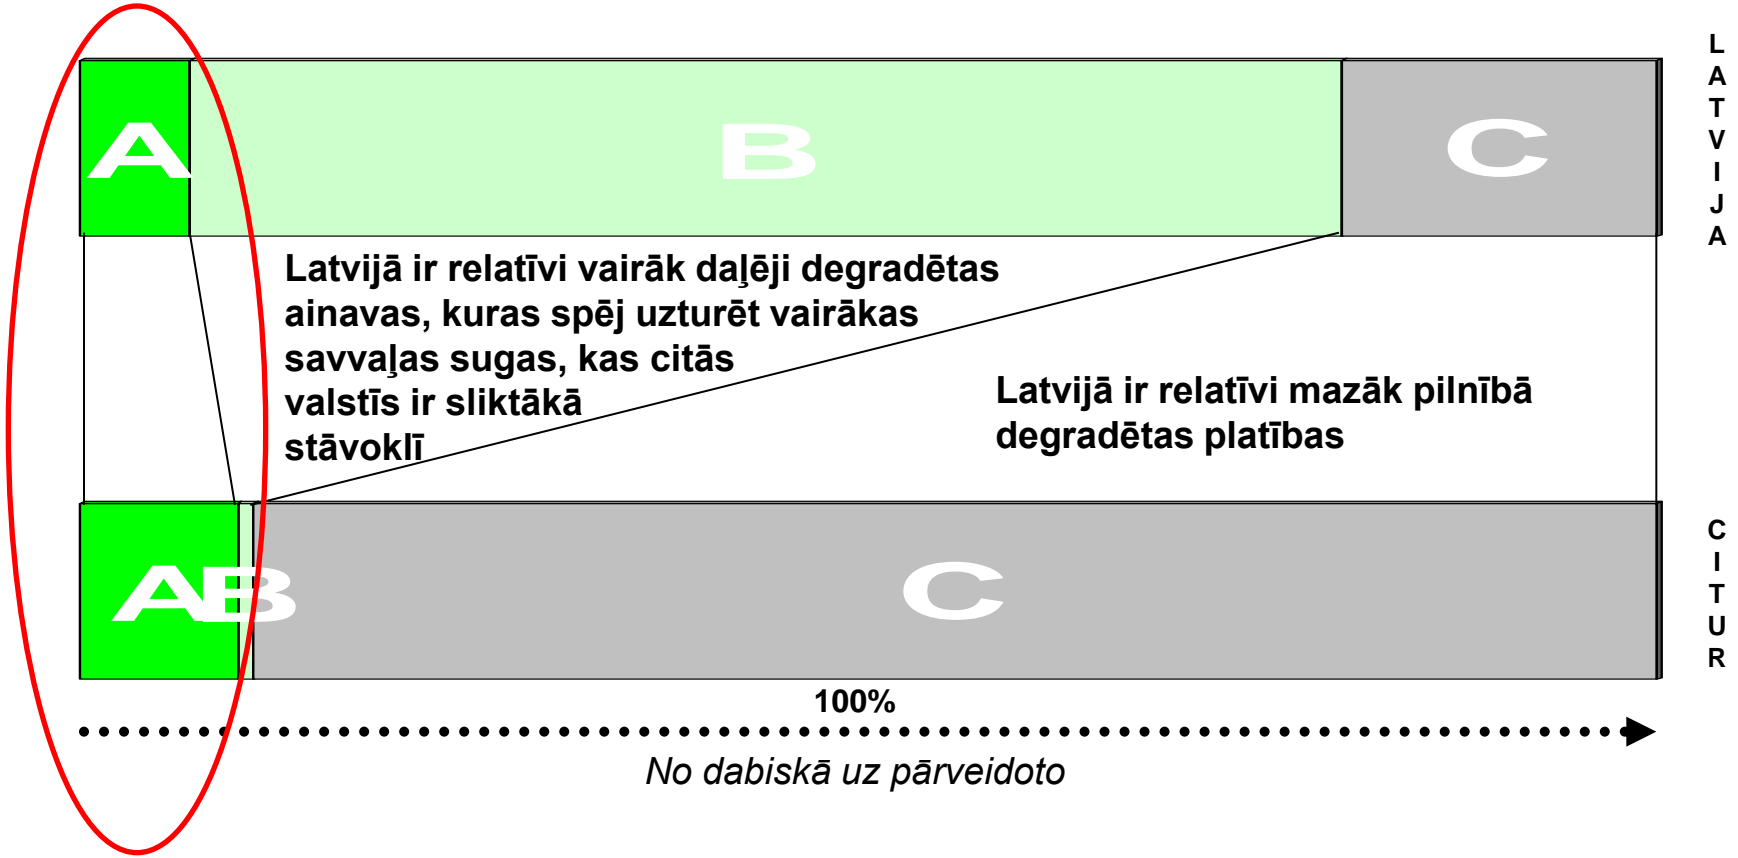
A
B
C
LATVIJA

Latvijā ir relatīvi vairāk daļēji degradētas ainavas, kuras spēj uzturēt vairākas savvaļas sugas, kas citās valstīs ir sliktākā stāvoklī

Latvijā ir relatīvi mazāk pilnībā degradētas platības

AB
C
CITUR

100%

No dabiskā uz pārveidoto